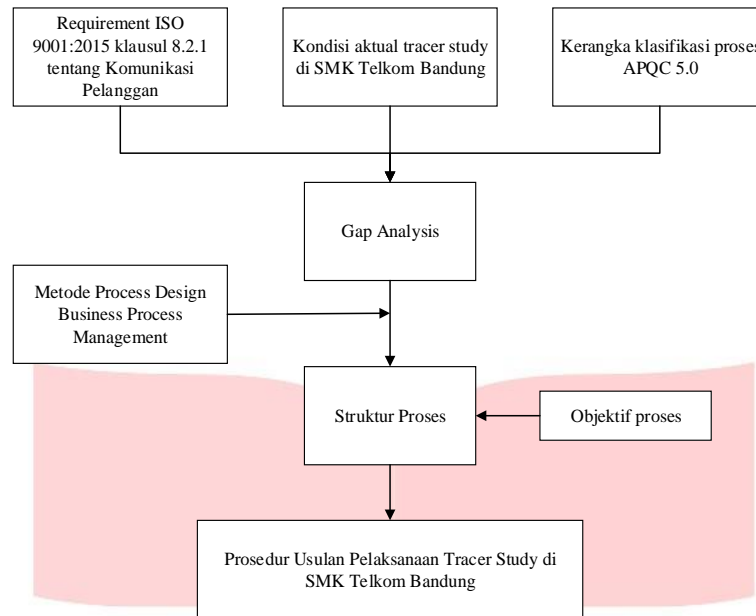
Requirement ISO 9001:2015 klausul 8.2.1 tentang Komunikasi Pelanggan

Kondisi aktual tracer study di SMK Telkom Bandung

Kerangka klasifikasi proses APQC 5.0

Gap Analysis

Metode Process Design Business Process Management

Struktur Proses

Objektif proses

Prosedur Usulan Pelaksanaan Tracer Study di SMK Telkom Bandung